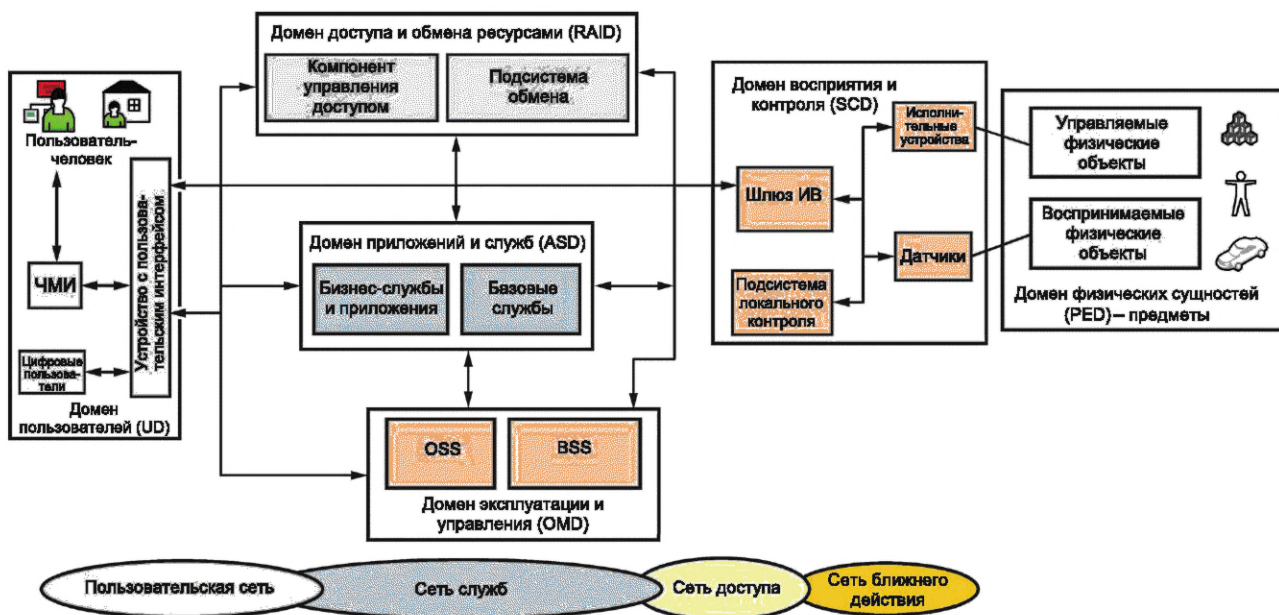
Домен доступа и обмена ресурсами (RAID)

Компонент управления доступом

Подсистема обмена

Пользователь-человек

ЧМИ

Цифровые пользователи

Устройство с пользовательским интерфейсом

Домен пользователей (UD)

Домен приложений и служб (ASD)

Бизнес-службы и приложения

Базовые службы

OSS

BSS

Домен эксплуатации и управления (OMD)

Домен восприятия и контроля (SCD)

Шлюз ИВ

Исполнительные устройства

Датчики

Подсистема локального контроля

Управляемые физические объекты

Воспринимаемые физические объекты

Домен физических сущностей (PED) – предметы

Пользовательская сеть

Сеть служб

Сеть доступа

Сеть ближнего действия